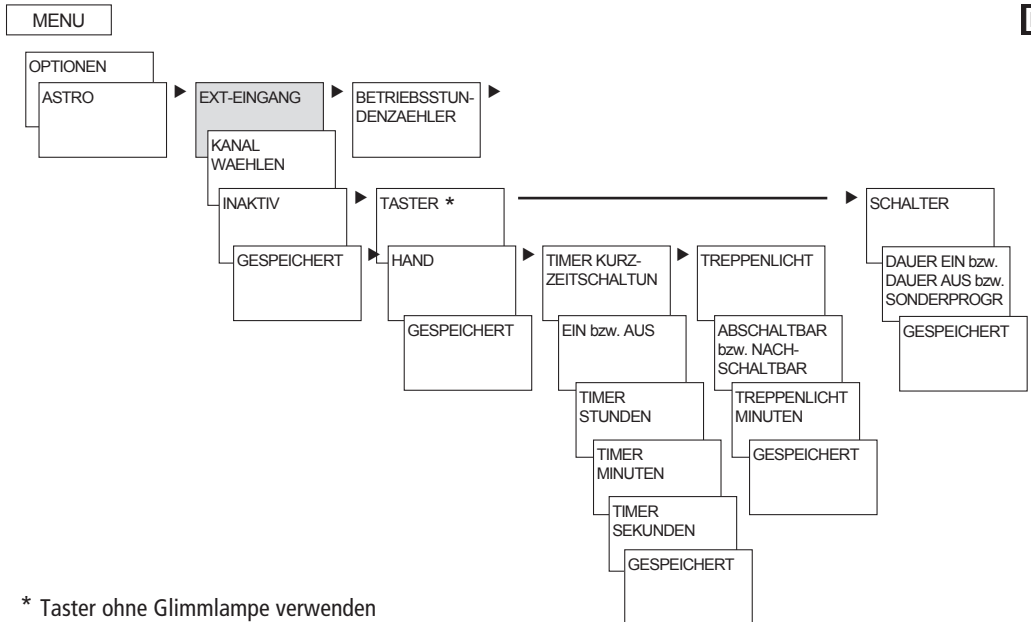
MENU

OPTIONEN

ASTRO

EXT-EINGANG

BETRIEBSSTUNDENZAEHLER

KANAL WAEHLEN

INAKTIV

GESPEICHERT

TASTER *

HAND

GESPEICHERT

TIMER KURZZEITSCHALTUN

EIN bzw. AUS

TIMER STUNDEN

TIMER MINUTEN

TIMER SEKUNDEN

GESPEICHERT

TREPPENLICHT

ABSCHALTBAR bzw. NACHSCHALTBAR

TREPPENLICHT MINUTEN

GESPEICHERT

SCHALTER

DAUER EIN bzw. DAUER AUS bzw. SONDERPROGR

GESPEICHERT

* Taster ohne Glimmlampe verwenden